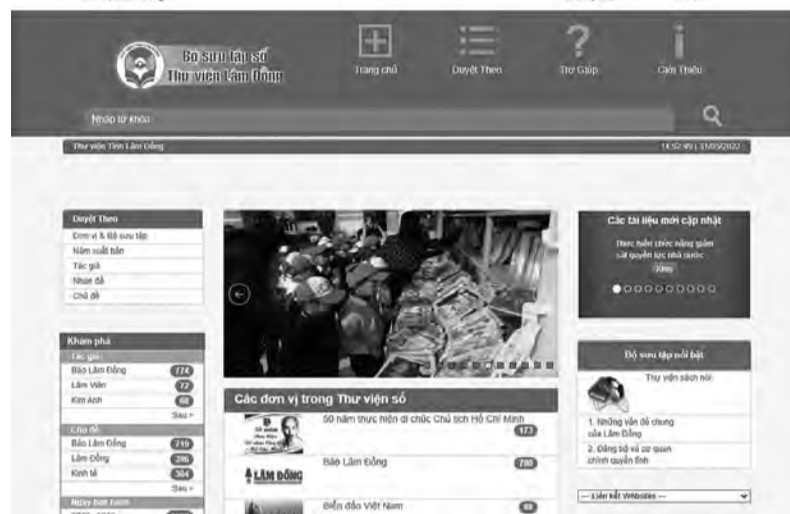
Bộ sưu tập số
Thư viện Lâm Đồng

Trang chủ
Duyệt Theo
Trợ Giúp
Giới Thiệu

Nhập từ khóa

Thư viện Tỉnh Lâm Đồng
14:52:49 | 31/05/2022

Duyệt Theo
Đơn vị & Bộ sưu tập
Năm xuất bản
Tác giả
Nhan đề
Chủ đề

Khám phá
Tác giả
Báo Lâm Đồng 174
Lâm Viên 72
Kim Anh 68
Sau »
Chủ đề
Báo Lâm Đồng 219
Lâm Đồng 296
Kinh tế 304
Sau »
Ngày ban hành
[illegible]

Các đơn vị trong Thư viện số
50 năm thực hiện di chúc Chủ tịch Hồ Chí Minh 173
LÂM ĐỒNG
Báo Lâm Đồng 280
Biển đảo Việt Nam 88

Các tài liệu mới cập nhật
Thực hiện chức năng quản lý quyền lực nhà nước
Xem

Bộ sưu tập nổi bật
Thư viện sách nói
1. Những vấn đề chung của Lâm Đồng
2. Đảng bộ và cơ quan chính quyền tỉnh

--- Liên kết Websites ---